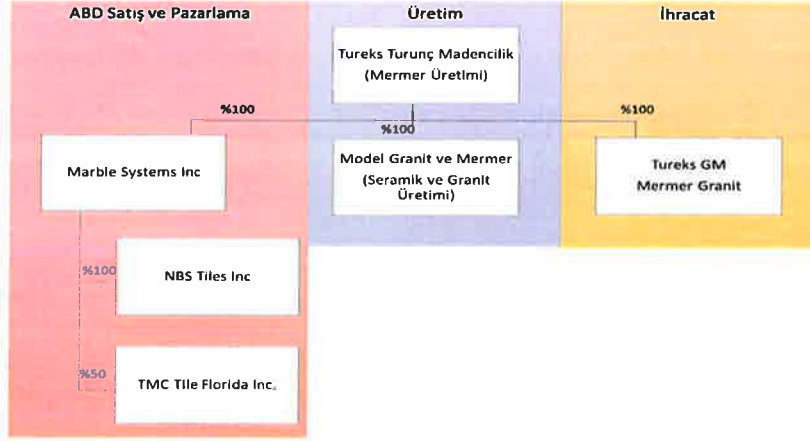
ABD Satış ve Pazarlama

Üretim

İhracat

Tureks Turunç Madencilik (Mermer Üretimi)

%100

%100

%100

Marble Systems Inc

Model Granit ve Mermer (Seramik ve Granit Üretimi)

Tureks GM Mermer Granit

%100

NBS Tiles Inc

%50

TMC Tile Florida Inc.